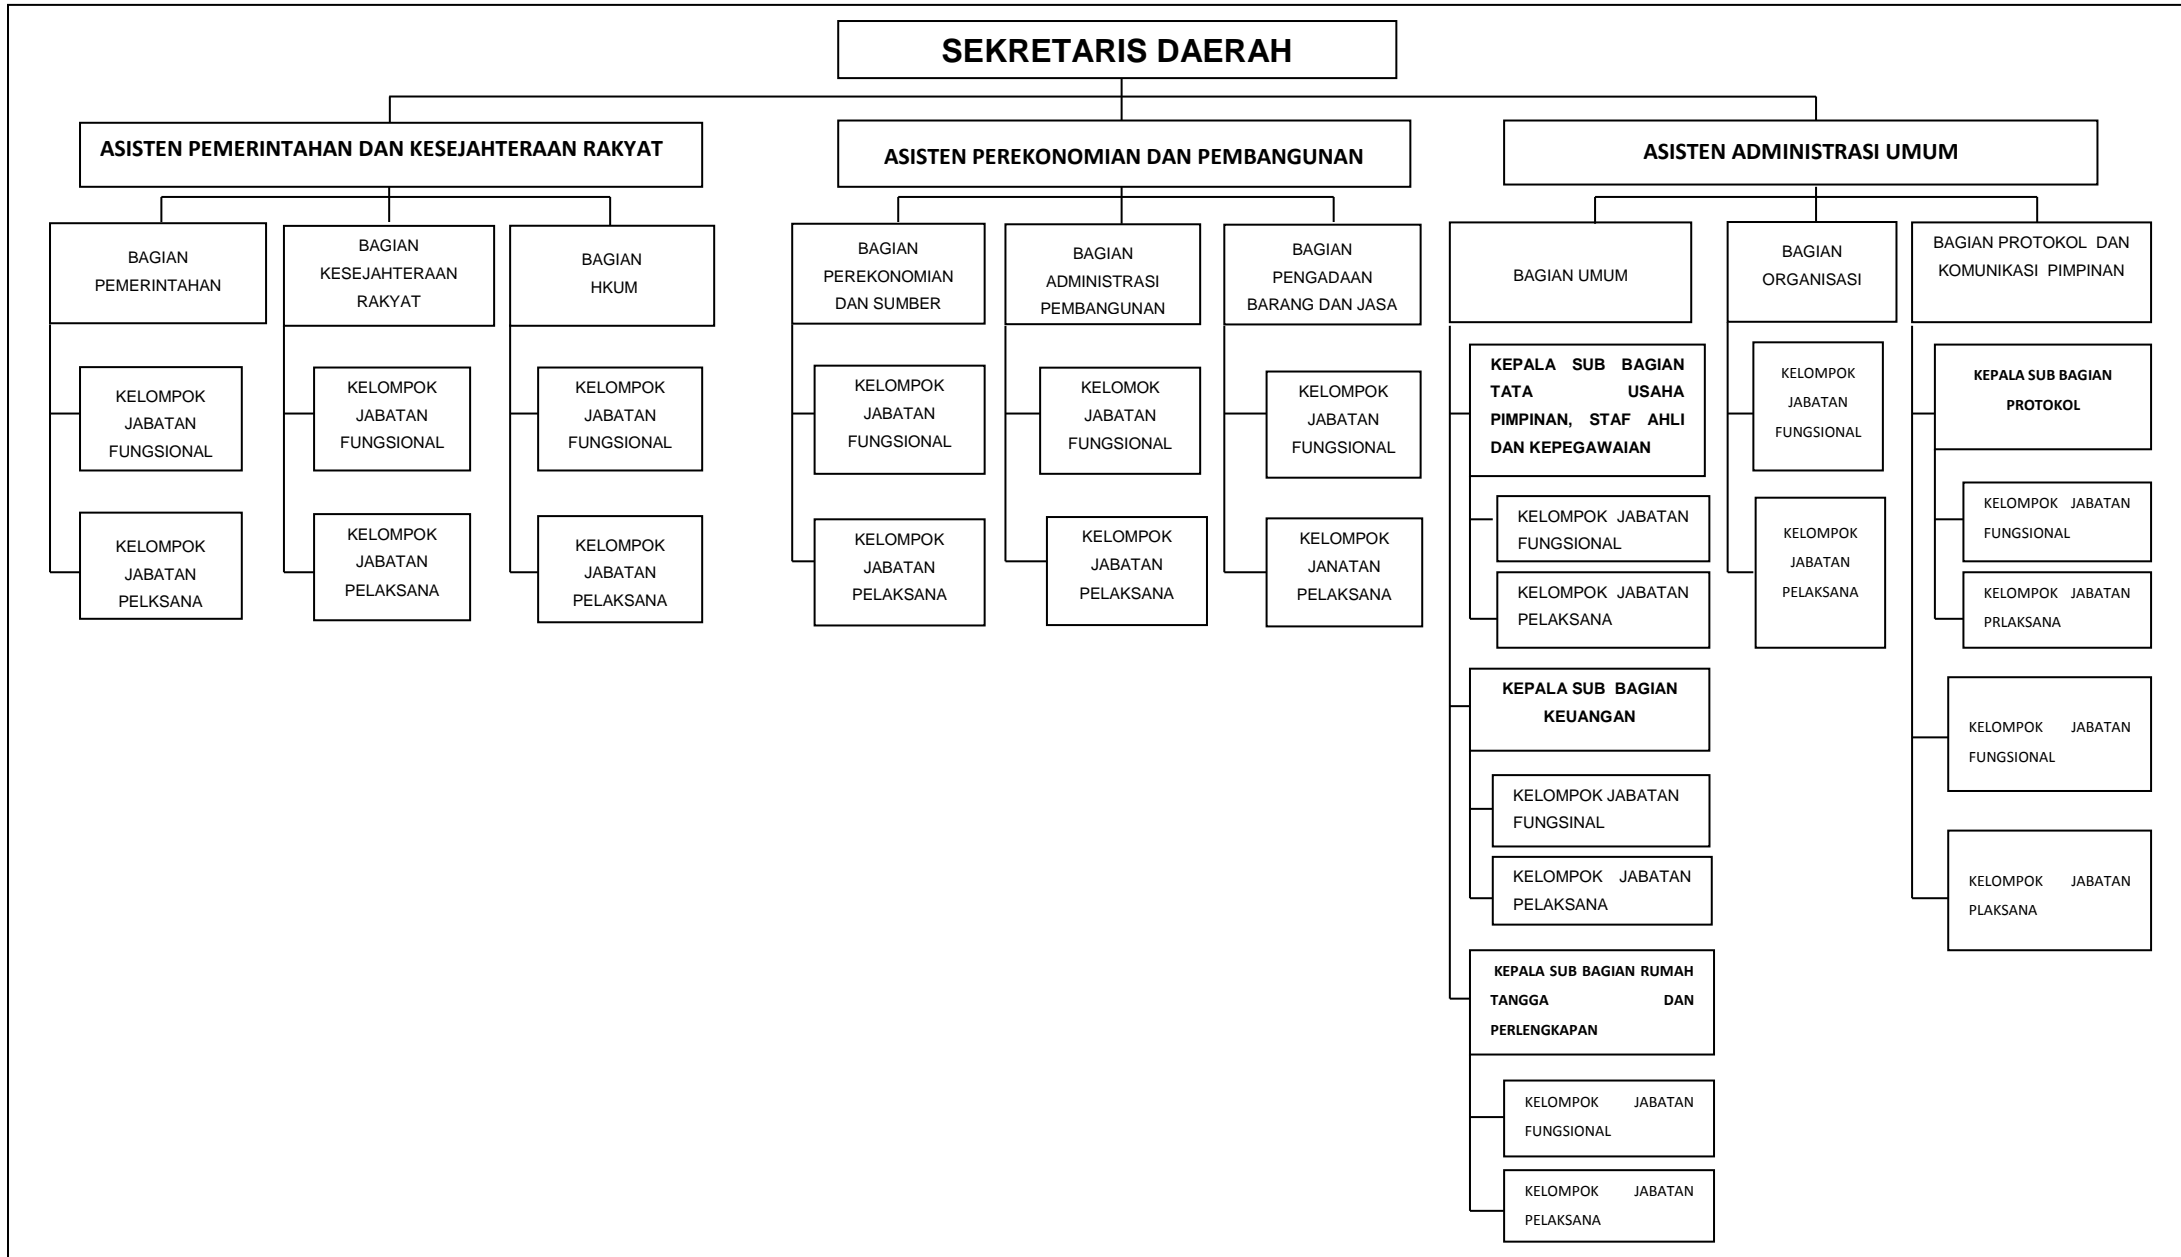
SEKRETARIS DAERAH

ASISTEN PEMERINTAHAN DAN KESEJAHTERAAN RAKYAT

ASISTEN PEREKONOMIAN DAN PEMBANGUNAN

ASISTEN ADMINISTRASI UMUM

BAGIAN PEMERINTAHAN

KELOMPOK JABATAN FUNGSIONAL

KELOMPOK JABATAN PELKSANA

BAGIAN KESEJAHTERAAN RAKYAT

KELOMPOK JABATAN FUNGSIONAL

KELOMPOK JABATAN PELAKSANA

BAGIAN HKUM

KELOMPOK JABATAN FUNGSIONAL

KELOMPOK JABATAN PELAKSANA

BAGIAN PEREKONOMIAN DAN SUMBER

KELOMPOK JABATAN FUNGSIONAL

KELOMPOK JABATAN PELAKSANA

BAGIAN ADMINISTRASI PEMBANGUNAN

KELOMOK JABATAN FUNGSIONAL

KELOMPOK JABATAN PELAKSANA

BAGIAN PENGADAAN BARANG DAN JASA

KELOMPOK JABATAN FUNGSIONAL

KELOMPOK JANATAN PELAKSANA

BAGIAN UMUM

KEPALA SUB BAGIAN TATA USAHA PIMPINAN, STAF AHLI DAN KEPEGAWAIAN

KELOMPOK JABATAN FUNGSIONAL

KELOMPOK JABATAN PELAKSANA

KEPALA SUB BAGIAN KEUANGAN

KELOMPOK JABATAN FUNGSINAL

KELOMPOK JABATAN PELAKSANA

KEPALA SUB BAGIAN RUMAH TANGGA DAN PERLENGKAPAN

KELOMPOK JABATAN FUNGSIONAL

KELOMPOK JABATAN PELAKSANA

BAGIAN ORGANISASI

KELOMPOK JABATAN FUNGSIONAL

KELOMPOK JABATAN PELAKSANA

BAGIAN PROTOKOL DAN KOMUNIKASI PIMPINAN

KEPALA SUB BAGIAN PROTOKOL

KELOMPOK JABATAN FUNGSIONAL

KELOMPOK JABATAN PRLAKSANA

KELOMPOK JABATAN FUNGSIONAL

KELOMPOK JABATAN PLAKSANA